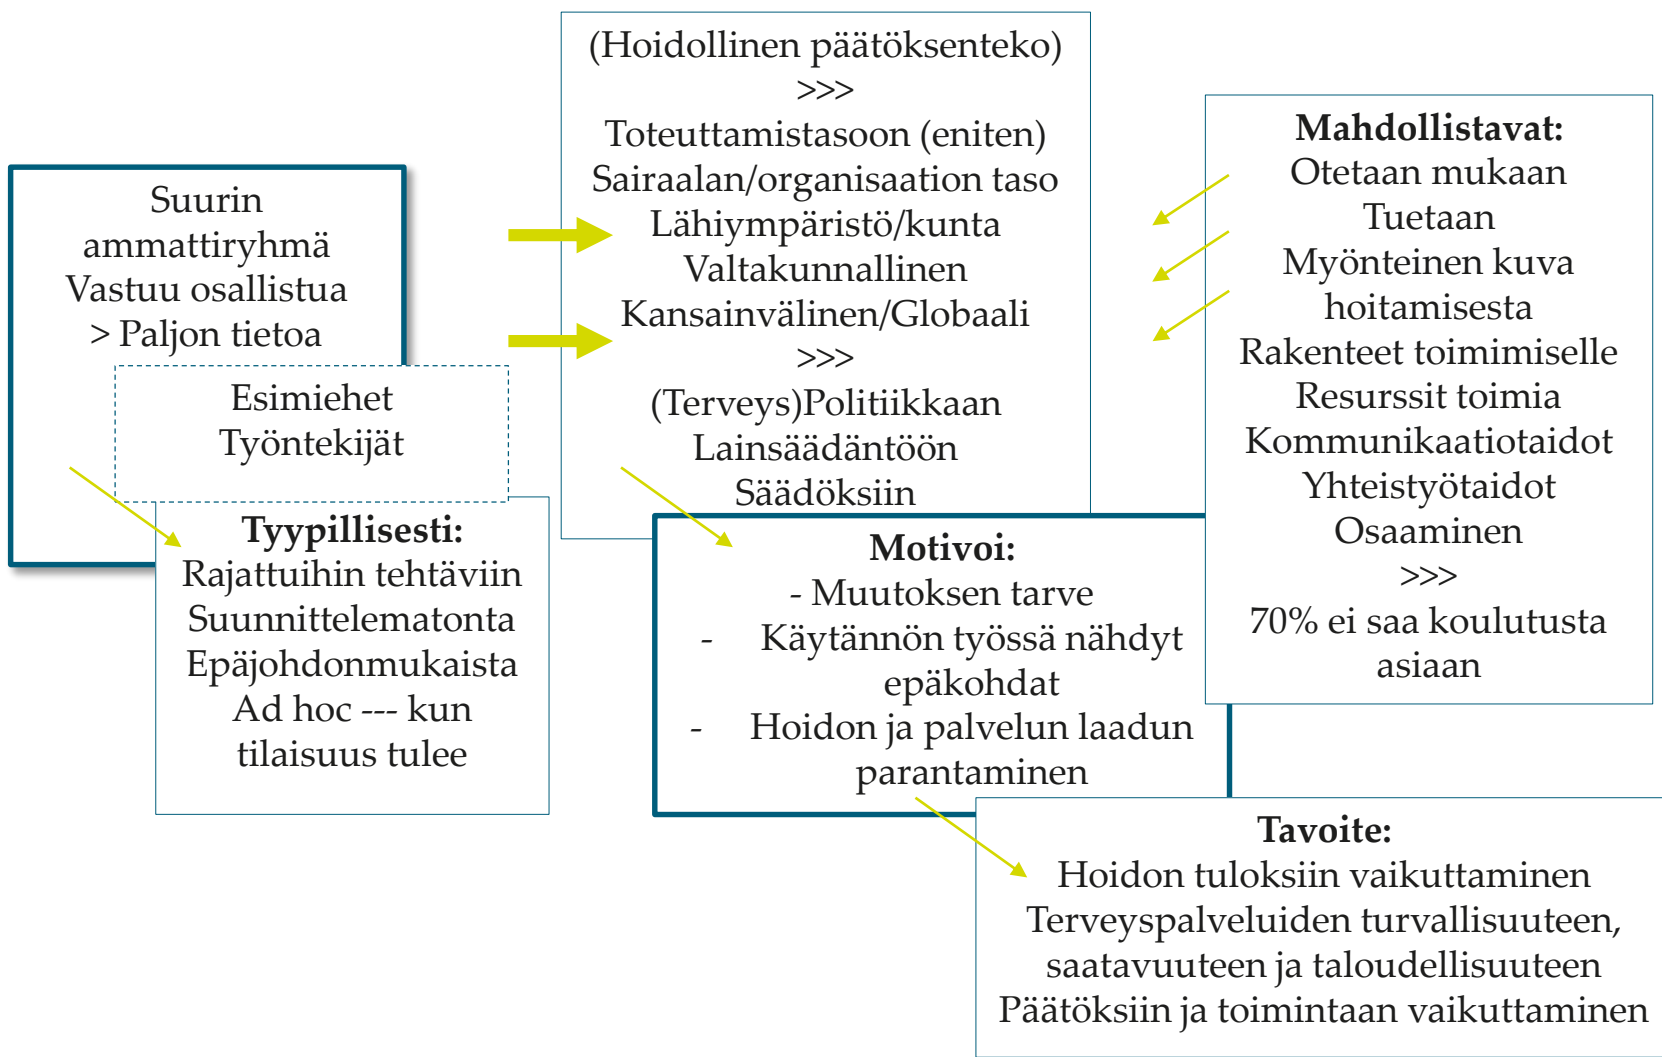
Suurin ammattiryhmä
Vastuu osallistua
> Paljon tietoa

Esimiehet
Työntekijät

**Tyypillisesti:**
Rajattuihin tehtäviin
Suunnittelematonta
Epäjohdonmukaista
Ad hoc --- kun tilaisuus tulee

(Hoidollinen päätöksenteko)
>>>
Toteuttamistasoon (eniten)
Sairaalan/organisaation taso
Lähiympäristö/kunta
Valtakunnallinen
Kansainvälinen/Globaali
>>>
(Terveys)Politiikkaan
Lainsäädäntöön
Säädöksiin

**Motivoi:**
- Muutoksen tarve
- Käytännön työssä nähdyt epäkohdat
- Hoidon ja palvelun laadun parantaminen

**Mahdollistavat:**
Otetaan mukaan
Tuetaan
Myönteinen kuva hoitamisesta
Rakenteet toimimiselle
Resurssit toimia
Kommunikaatiotaidot
Yhteistyötaidot
Osaaminen
>>>
70% ei saa koulutusta asiaan

**Tavoite:**
Hoidon tuloksiin vaikuttaminen
Terveyspalveluiden turvallisuuteen, saatavuuteen ja taloudellisuuteen
Päätöksiin ja toimintaan vaikuttaminen